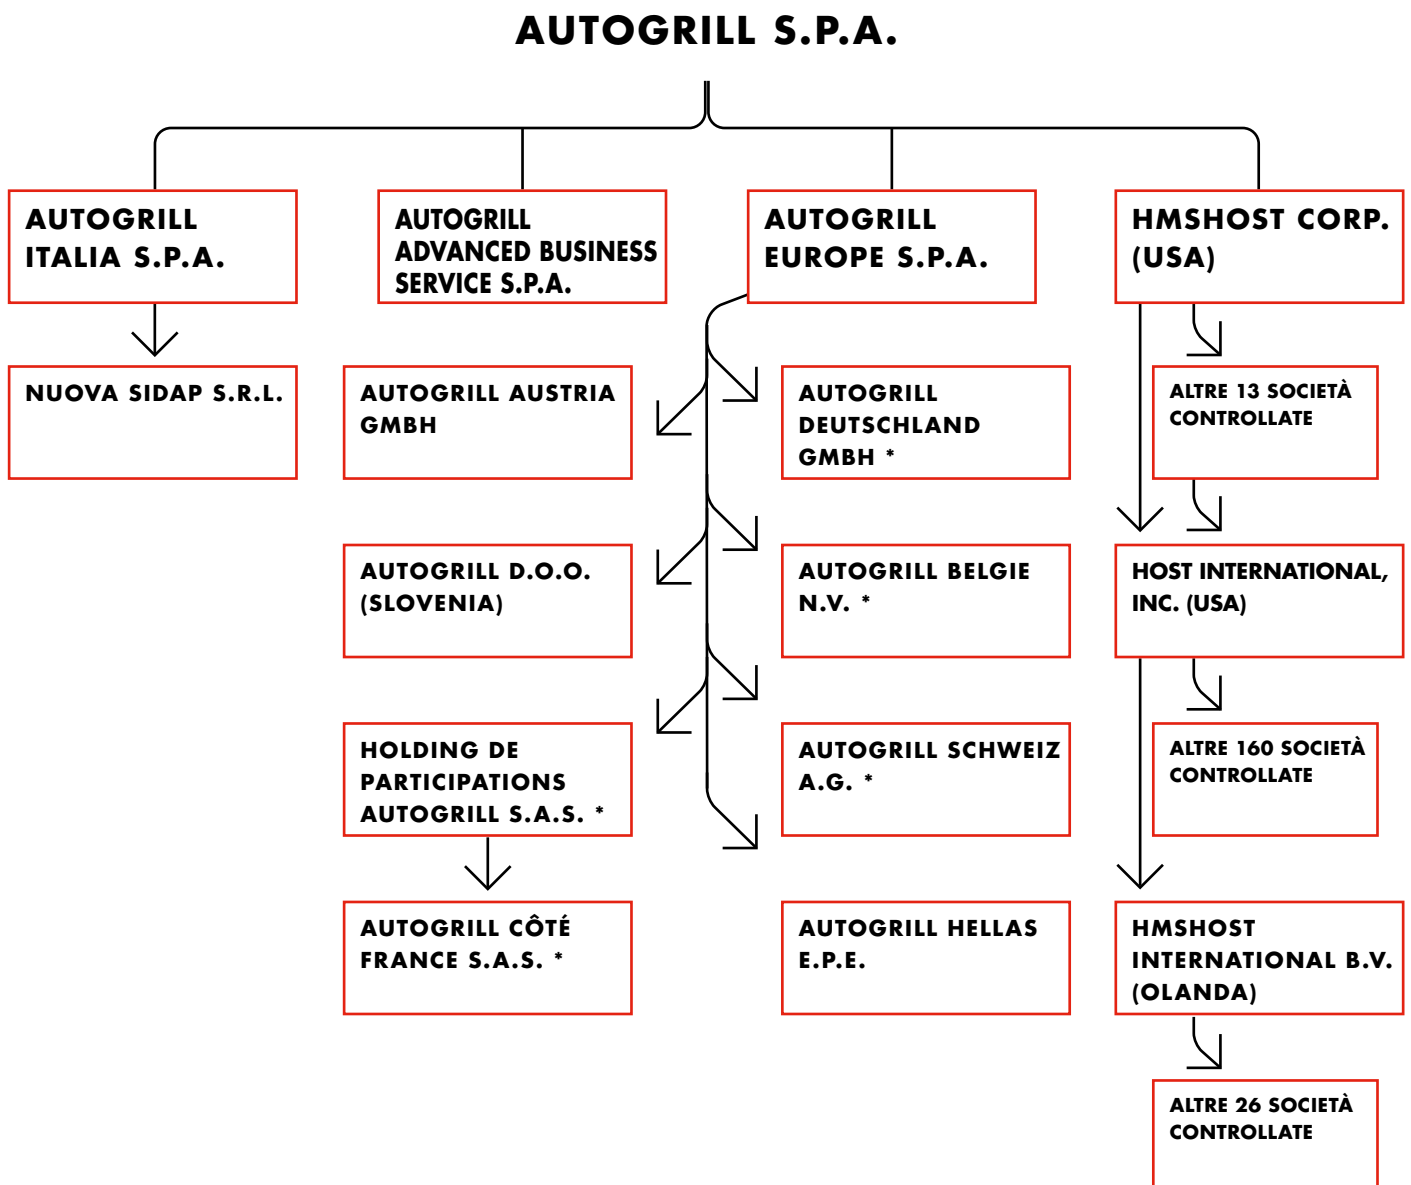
AUTOGRILL S.P.A.

AUTOGRILL ITALIA S.P.A.

AUTOGRILL ADVANCED BUSINESS SERVICE S.P.A.

AUTOGRILL EUROPE S.P.A.

HMSHOST CORP. (USA)

NUOVA SIDAP S.R.L.

AUTOGRILL AUSTRIA GMBH

AUTOGRILL DEUTSCHLAND GMBH *

ALTRE 13 SOCIETÀ CONTROLLATE

AUTOGRILL D.O.O. (SLOVENIA)

AUTOGRILL BELGIE N.V. *

HOST INTERNATIONAL, INC. (USA)

HOLDING DE PARTICIPATIONS AUTOGRILL S.A.S. *

AUTOGRILL SCHWEIZ A.G. *

ALTRE 160 SOCIETÀ CONTROLLATE

AUTOGRILL CÔTÉ FRANCE S.A.S. *

AUTOGRILL HELLAS E.P.E.

HMSHOST INTERNATIONAL B.V. (OLANDA)

ALTRE 26 SOCIETÀ CONTROLLATE